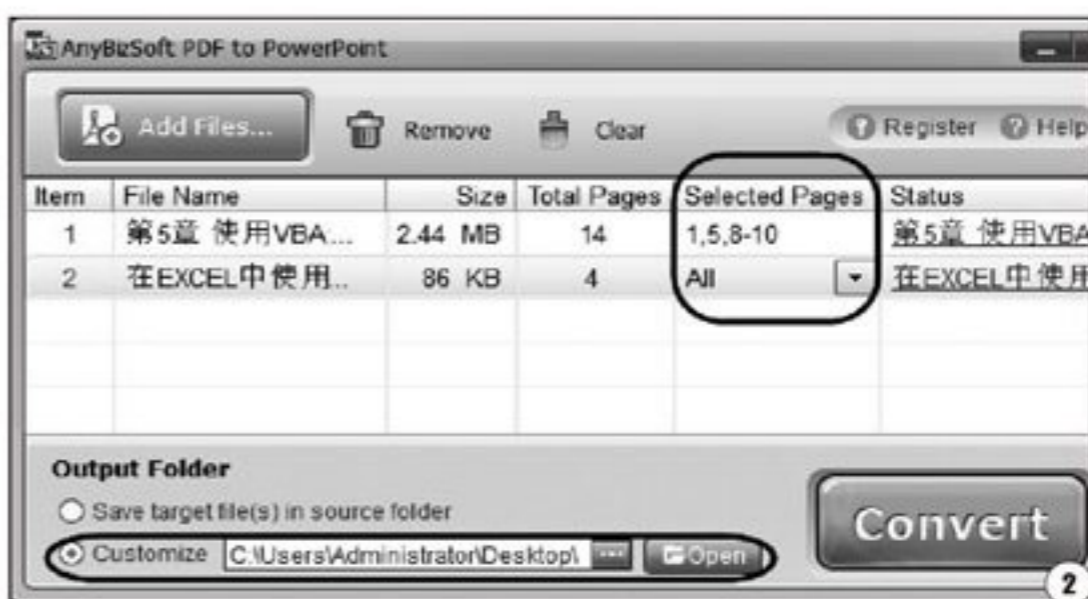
AnyBizSoft PDF to PowerPoint

Add Files... Remove Clear Register Help

| Item | File Name | Size | Total Pages | Selected Pages | Status |
|---|---|---|---|---|---|
| 1 | 第5章 使用VBA... | 2.44 MB | 14 | 1,5,8-10 | 第5章 使用VBA |
| 2 | 在EXCEL中使用... | 86 KB | 4 | All | 在EXCEL中使用 |

Output Folder

Save target file(s) in source folder

Customize C:\Users\Administrator\Desktop\ ... Open

Convert

2